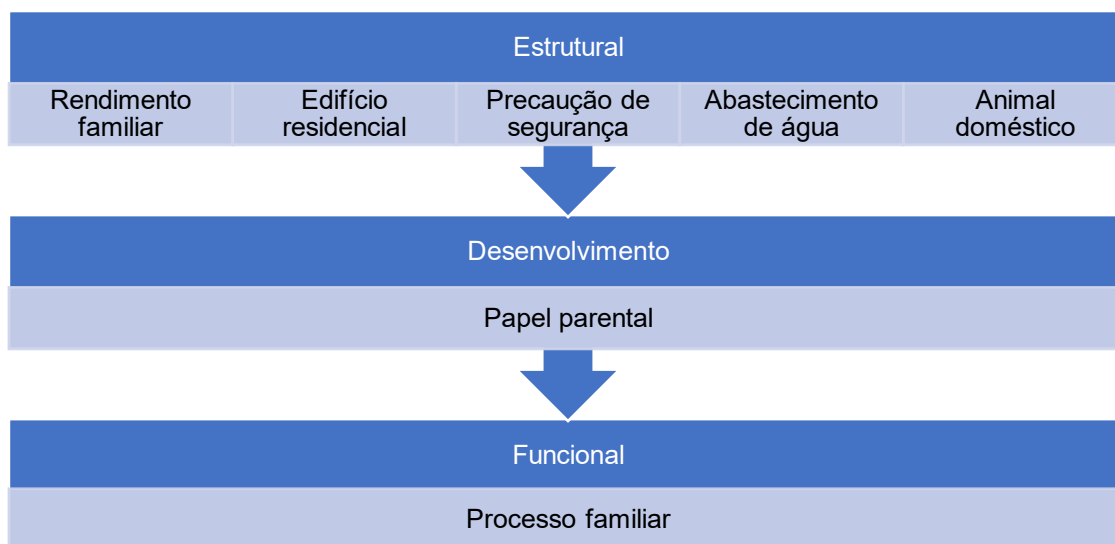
Estrutural

| Rendimento familiar | Edifício residencial | Precaução de segurança | Abastecimento de água | Animal doméstico |
|---|---|---|---|---|

Desenvolvimento

Papel parental

Funcional

Processo familiar